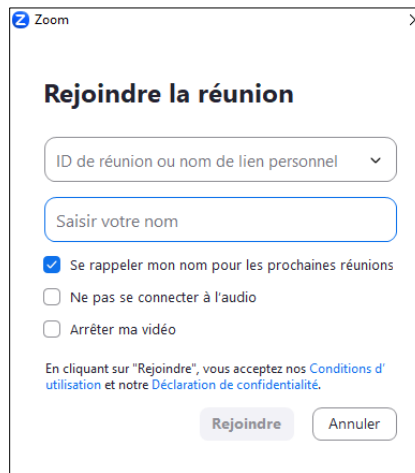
Zoom

Rejoindre la réunion

ID de réunion ou nom de lien personnel

Saisir votre nom

Se rappeler mon nom pour les prochaines réunions

Ne pas se connecter à l'audio

Arrêter ma vidéo

En cliquant sur "Rejoindre", vous acceptez nos Conditions d' utilisation et notre Déclaration de confidentialité.

Rejoindre

Annuler